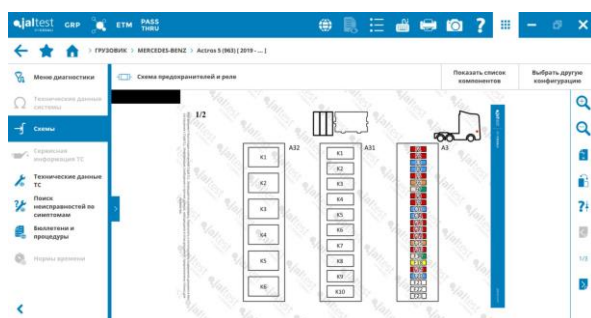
jaltest GRP ETM PASS THRU

ГРУЗОВИК > MERCEDES-BENZ > Actros 5 (963) [ 2019 - ... ]

Меню диагностики

Технические данные системы

Схемы

Сервисная информация ТС

Технические данные ТС

Поиск неисправностей по симптомам

Бюллетени и процедуры

Нормы времени

Схема предохранителей и реле

Показать список компонентов

Выбрать другую конфигурацию

1/2

A32

K1
K2
K3
K4
K5
K6

A31

K1
K2
K3
K4
K5
K6
K7
K8
K9
K10

A3

1/2

?